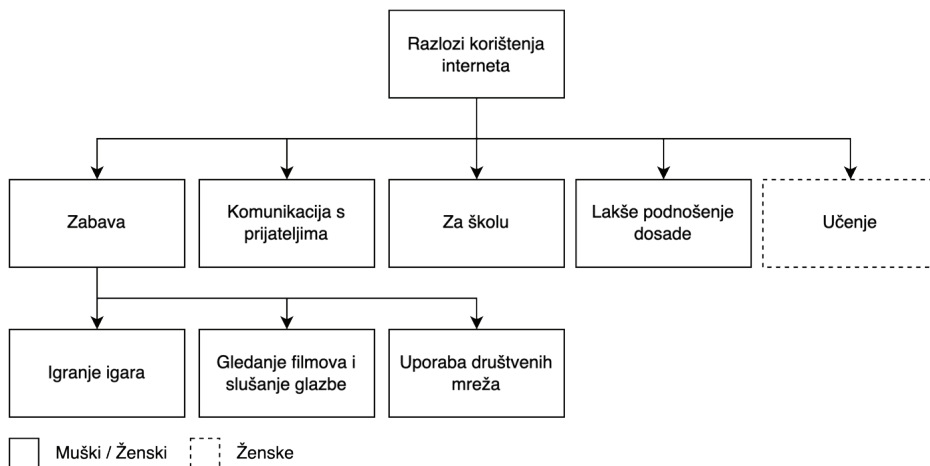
Razlozi korištenja interneta

Zabava

Komunikacija s prijateljima

Za školu

Lakše podnošenje dosade

Učenje

Igranje igara

Gledanje filmova i slušanje glazbe

Uporaba društvenih mreža

Muški / Ženski

Ženske